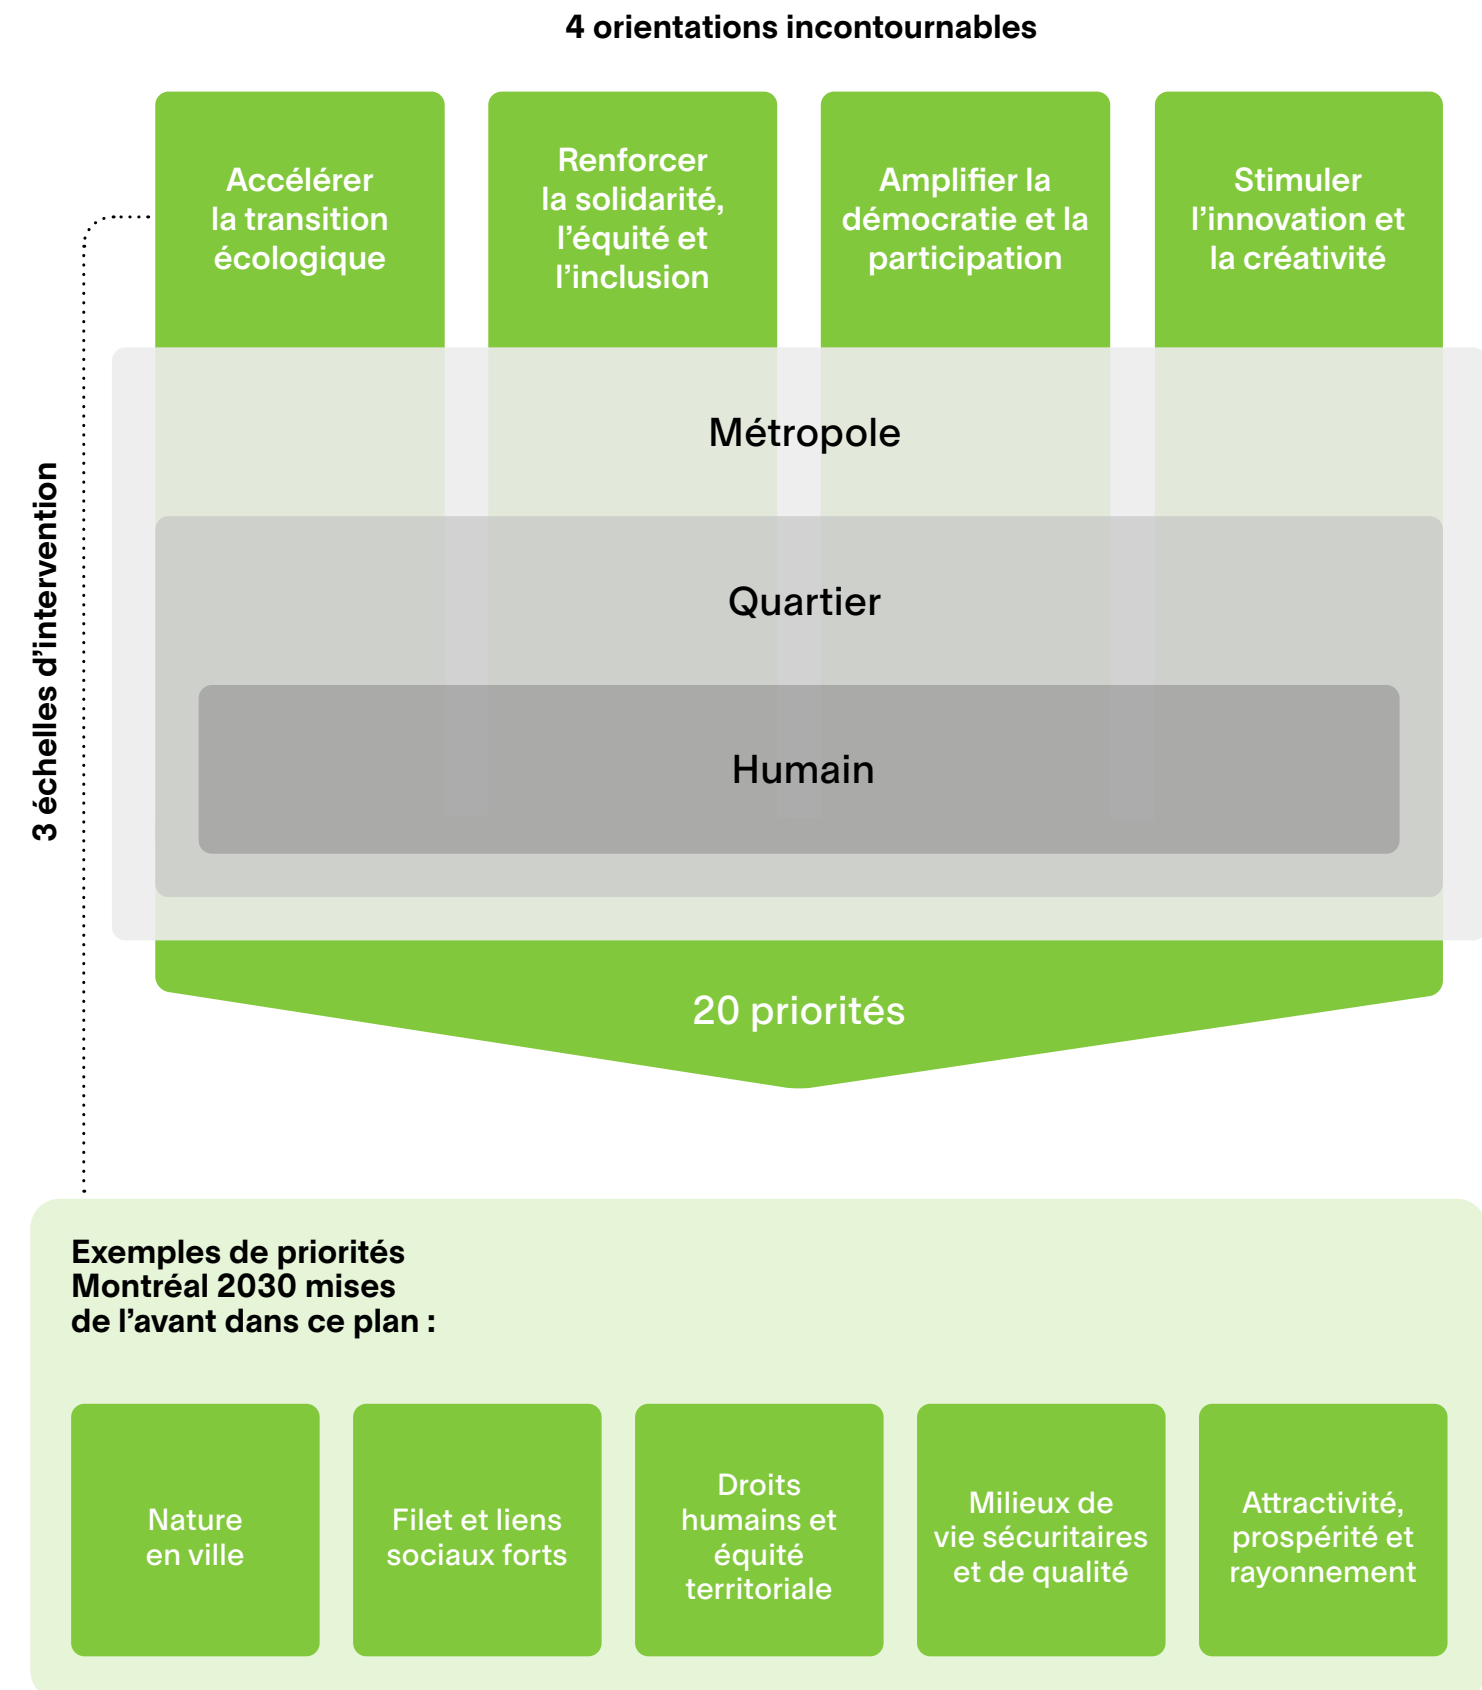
4 orientations incontournables

Accélérer la transition écologique

Renforcer la solidarité, l'équité et l'inclusion

Amplifier la démocratie et la participation

Stimuler l'innovation et la créativité

3 échelles d'intervention

Métropole

Quartier

Humain

20 priorités

Exemples de priorités Montréal 2030 mises de l'avant dans ce plan :

Nature en ville

Filet et liens sociaux forts

Droits humains et équité territoriale

Milieux de vie sécuritaires et de qualité

Attractivité, prospérité et rayonnement